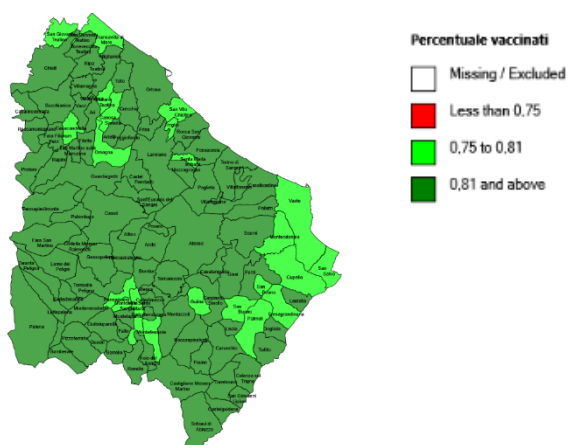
Percentuale vaccinati

Missing / Excluded

Less than 0,75

0,75 to 0,81

0,81 and above

Vasto

San Salvo

Cupello

Lanciano

Chieti

Ortona

Atessa

Guardiagrele

Casoli

Fara San Martino

Palena

Castiglione Messer Marino

Schiavi di Abruzzo

Montenerodomo

Torricella Peligna

Gissi

Monteodorisio

Francavilla al Mare

San Vito Chietino

Rocca San Giovanni

Fossacesia

Paglieta

Villalfonsina

Casalbordino

Pollutri

Scerni

Furci

Lentella

Fresagrandinaria

Tufillo

Dogliola

Palmoli

Liscia

Carunchio

Roccaspinalveti

Fraine

Celenza sul Trigno

Torrebruna

Castelguidone

San Giovanni Lipioni

Montazzoli

Colledimezzo

Bomba

Archi

Perano

Tornareccio

Roccascalegna

Altino

Gessopalena

Lama dei Peligni

Taranta Peligna

Pennapiedimonte

Pretoro

Rapino

Fara Filiorum Petri

Casacanditella

Bucchianico

Ripa Teatina

Torrevecchia Teatina

Miglianico

Tollo

Crecchio

Arielli

Poggiofiorito

Canosa Sannita

Orsogna

Filetto

Frisa

Treglio

Mozzagrogna

Santa Maria Imbaro

Castel Frentano

Sant'Eusanio del Sangro

Villa Santa Maria

Quadri

Borrello

Pizzoferrato

Gamberale

Rosello

Civitaluparella

Fallo